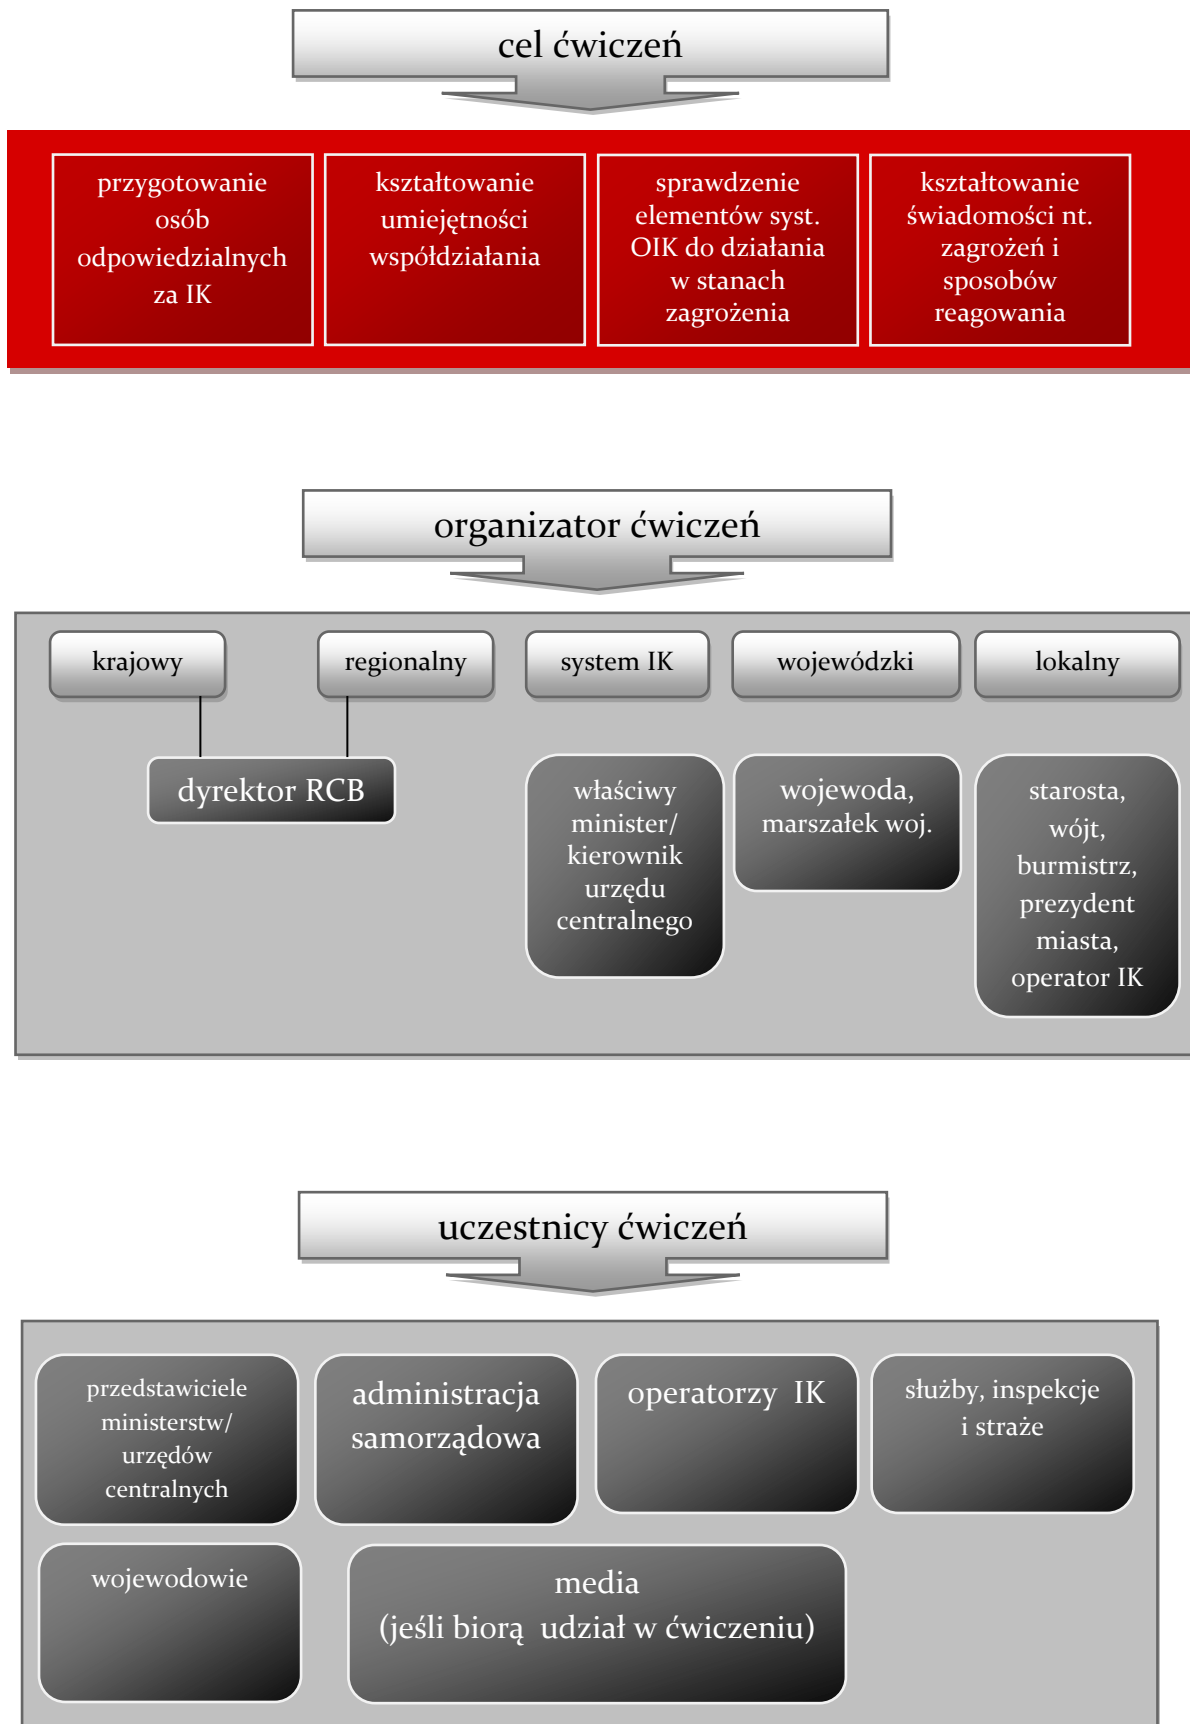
cel ćwiczeń

przygotowanie osób odpowiedzialnych za IK

kształtowanie umiejętności współdziałania

sprawdzenie elementów syst. OIK do działania w stanach zagrożenia

kształtowanie świadomości nt. zagrożeń i sposobów reagowania

organizator ćwiczeń

krajowy

regionalny

system IK

wojewódzki

lokalny

dyrektor RCB

właściwy minister/ kierownik urzędu centralnego

wojewoda, marszałek woj.

starosta, wójt, burmistrz, prezydent miasta, operator IK

uczestnicy ćwiczeń

przedstawiciele ministerstw/ urzędów centralnych

administracja samorządowa

operatorzy IK

służby, inspekcje i straże

wojewodowie

media
(jeśli biorą udział w ćwiczeniu)